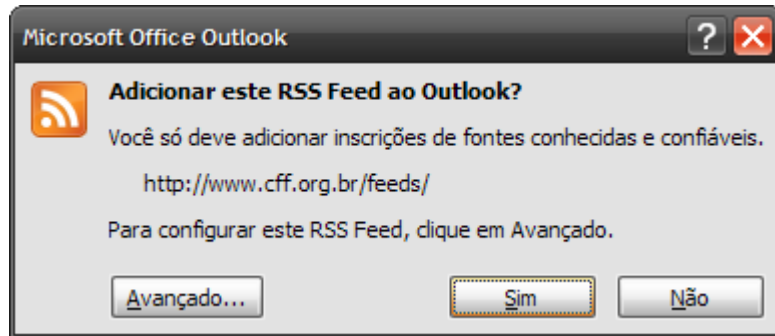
Microsoft Office Outlook

?

Adicionar este RSS Feed ao Outlook?

Você só deve adicionar inscrições de fontes conhecidas e confiáveis.

http://www.cff.org.br/feeds/

Para configurar este RSS Feed, clique em Avançado.

Avançado...

Sim

Não